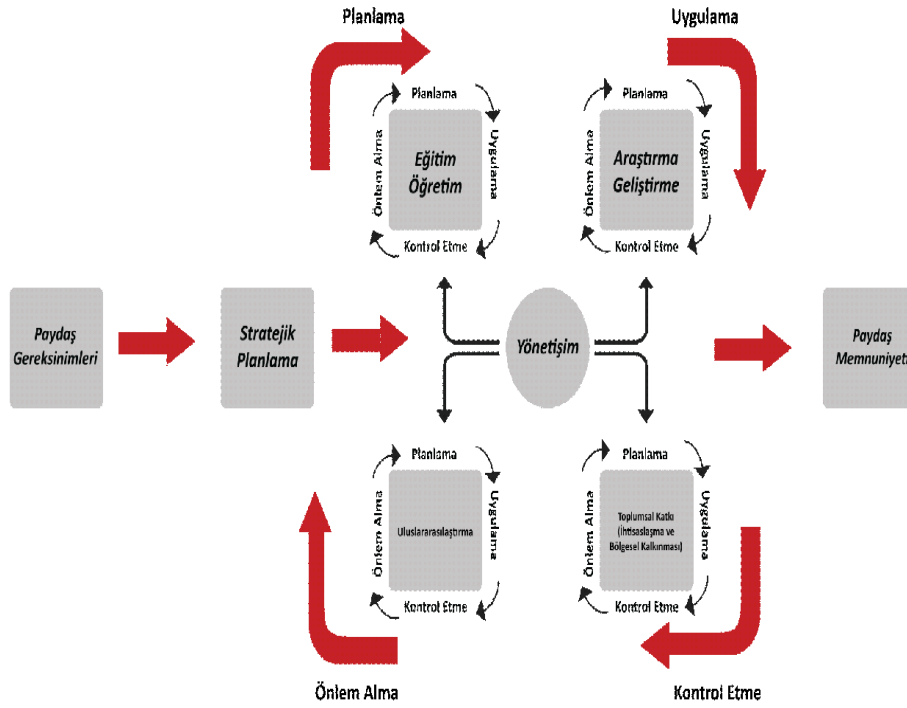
Planlama

Uygulama

Planlama
Önlem Alma
Eğitim Öğretim
Uygulama
Kontrol Etme

Planlama
Önlem Alma
Araştırma Geliştirme
Uygulama
Kontrol Etme

Paydaş Gereksinimleri

Stratejik Planlama

Yönetişim

Paydaş Memnuniyeti

Planlama
Önlem Alma
Uluslararasılaştırma
Uygulama
Kontrol Etme

Planlama
Önlem Alma
Toplumsal Katkı (İhtisaslaşma ve Bölgesel Kalkınması)
Uygulama
Kontrol Etme

Önlem Alma

Kontrol Etme